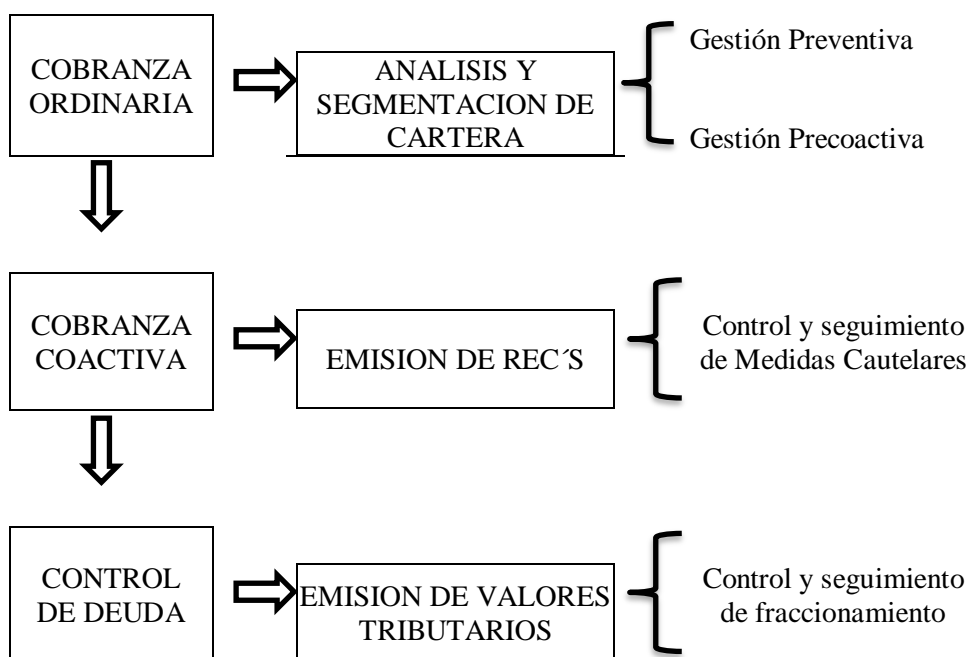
COBRANZA ORDINARIA

ANALISIS Y SEGMENTACION DE CARTERA

Gestión Preventiva

Gestión Precoactiva

COBRANZA COACTIVA

EMISION DE REC´S

Control y seguimiento de Medidas Cautelares

CONTROL DE DEUDA

EMISION DE VALORES TRIBUTARIOS

Control y seguimiento de fraccionamiento